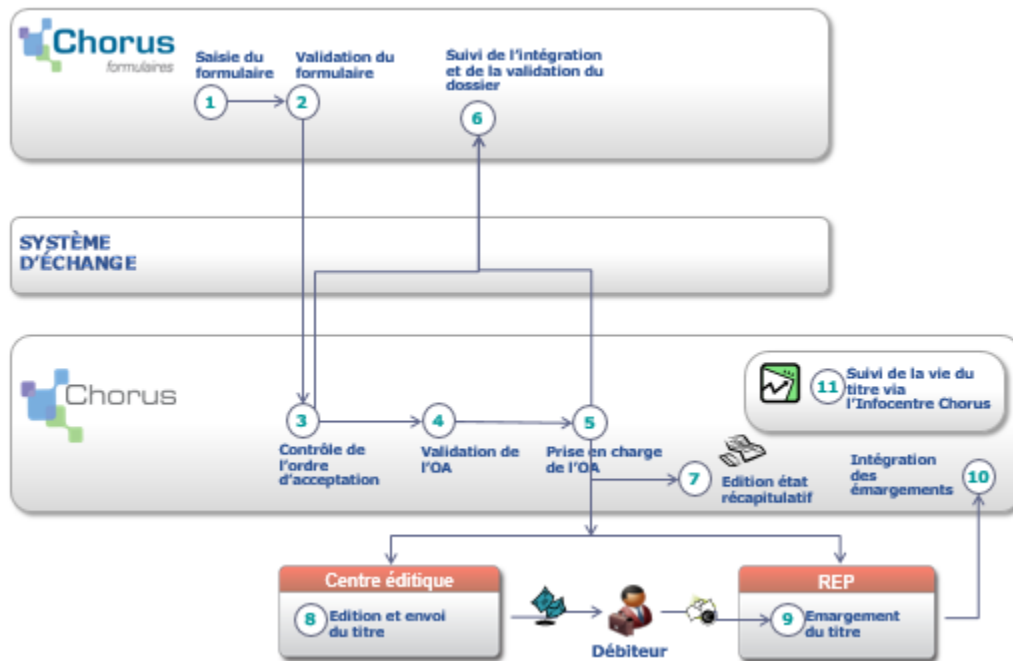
Chorus
formulaires

Saisie du formulaire

Validation du formulaire

Suivi de l'intégration et de la validation du dossier

1

2

6

SYSTÈME D'ÉCHANGE

Chorus

11

Suivi de la vie du titre via l'Infocentre Chorus

3

4

5

Contrôle de l'ordre d'acceptation

Validation de l'OA

Prise en charge de l'OA

7

Edition état récapitulatif

Intégration des émargements

10

Centre éditique

8

Edition et envoi du titre

Débiteur

REP

9

Emargement du titre